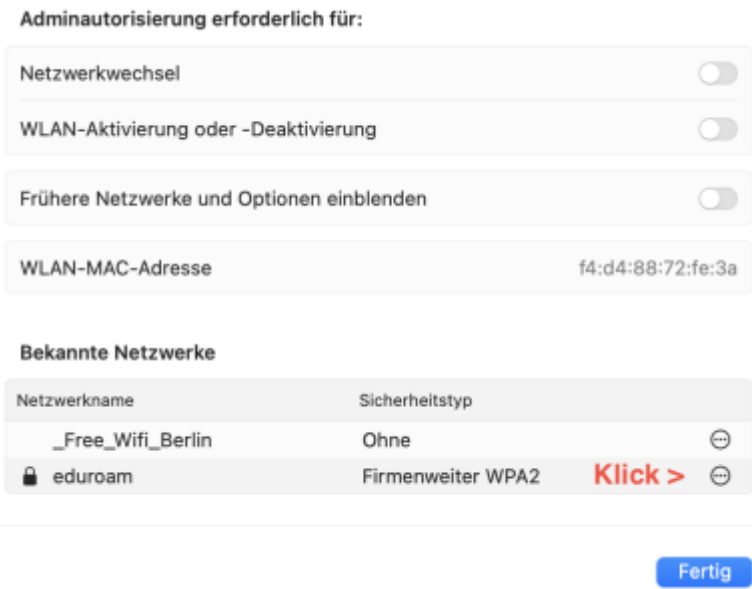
Adminautorisierung erforderlich für:

Netzwerkwechsel

WLAN-Aktivierung oder -Deaktivierung

Frühere Netzwerke und Optionen einblenden

WLAN-MAC-Adresse f4:d4:88:72:fe:3a

Bekannte Netzwerke

| Netzwerkname | Sicherheitstyp | |
|---|---|---|
| _Free_Wifi_Berlin | Ohne | |
| eduroam | Firmenweiter WPA2 | Klick > |

Fertig